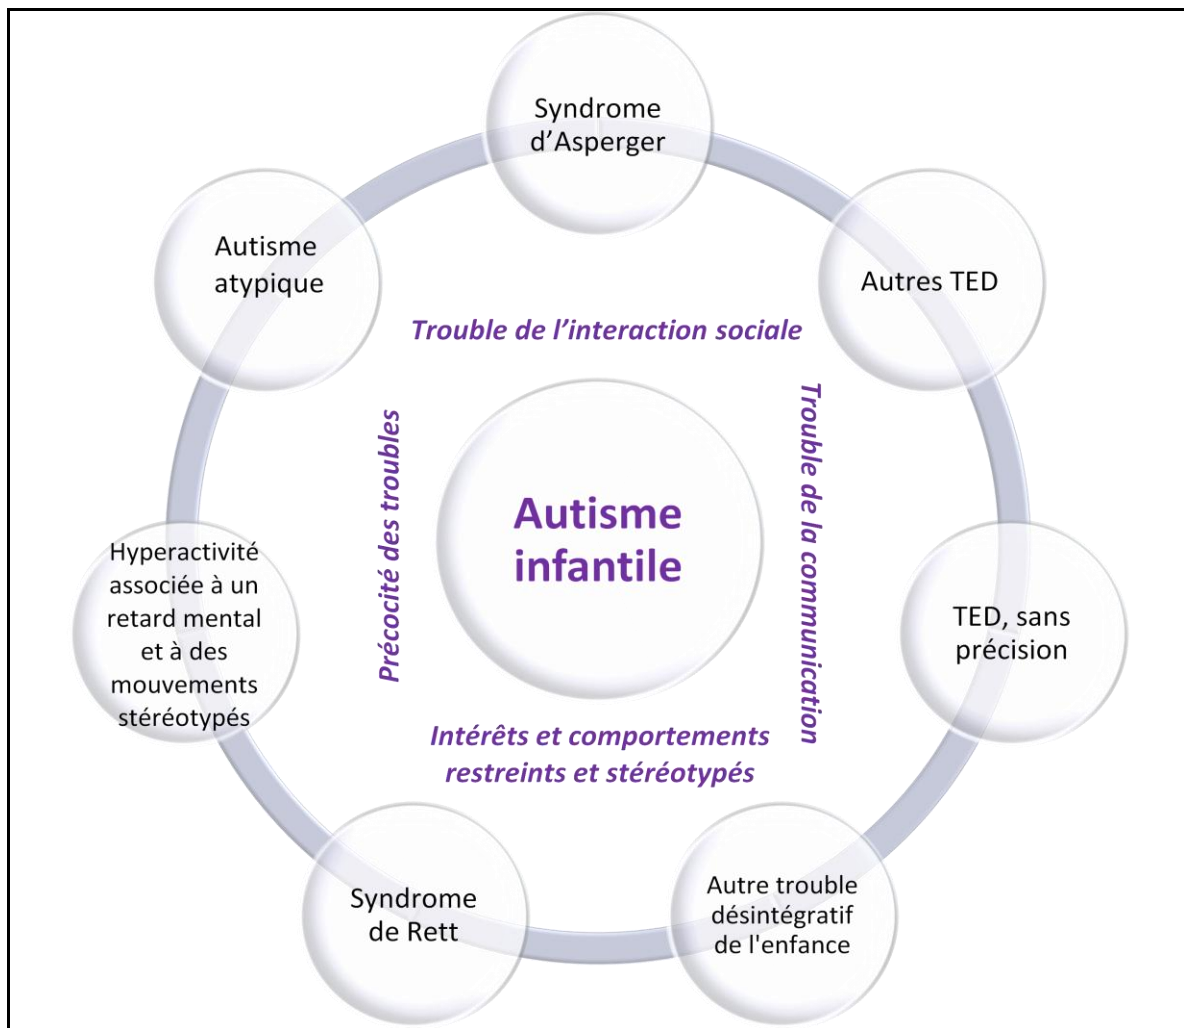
Syndrome d'Asperger

Autisme atypique

Autres TED

Trouble de l'interaction sociale

Précocité des troubles

Autisme infantile

Trouble de la communication

Hyperactivité associée à un retard mental et à des mouvements stéréotypés

TED, sans précision

Intérêts et comportements restreints et stéréotypés

Syndrome de Rett

Autre trouble désintégratif de l'enfance